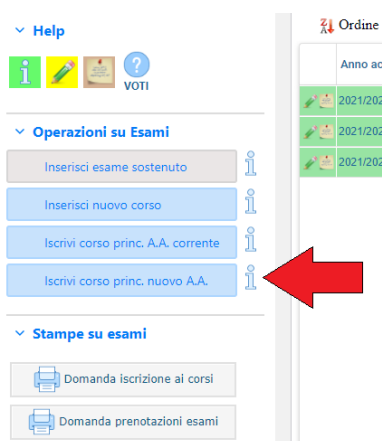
Help

VOTI

Operazioni su Esami

Inserisci esame sostenuto

Inserisci nuovo corso

Iscrivi corso princ. A.A. corrente

Iscrivi corso princ. nuovo A.A.

Stampe su esami

Domanda iscrizione ai corsi

Domanda prenotazioni esami

Ordine

Anno ac

2021/202

2021/202

2021/202